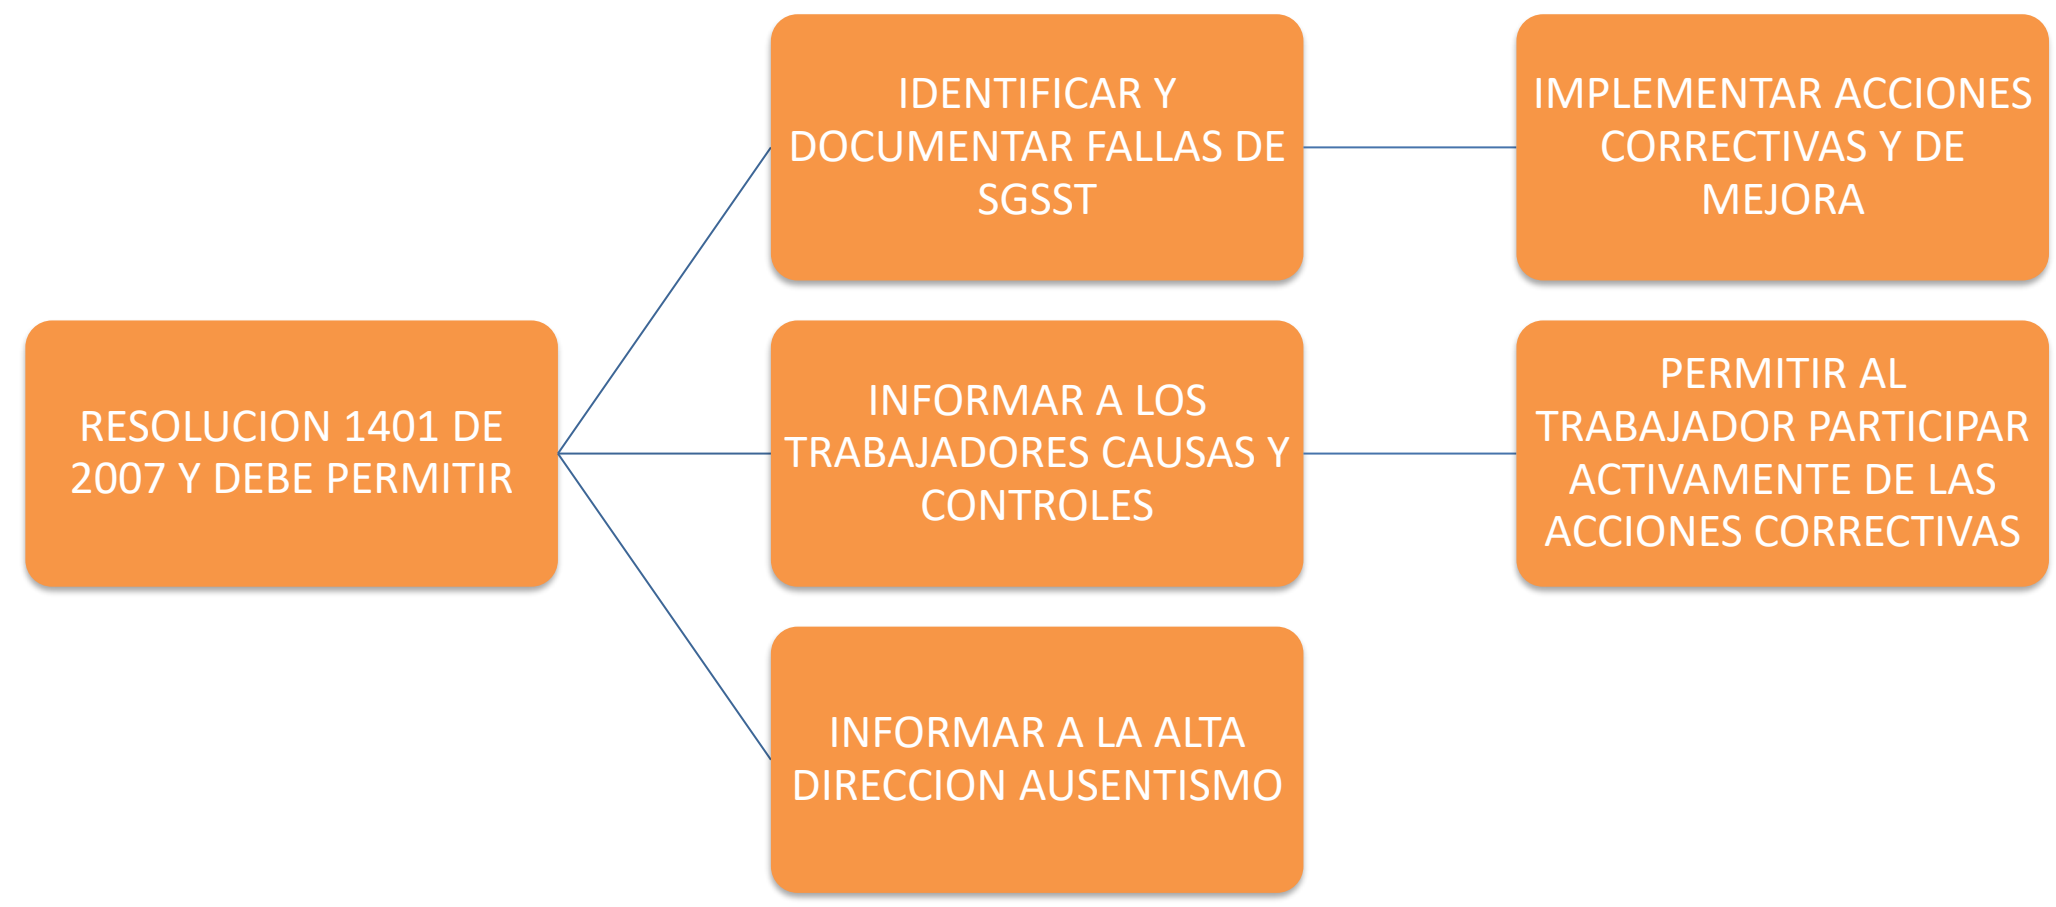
RESOLUCION 1401 DE 2007 Y DEBE PERMITIR

IDENTIFICAR Y DOCUMENTAR FALLAS DE SGSST

IMPLEMENTAR ACCIONES CORRECTIVAS Y DE MEJORA

INFORMAR A LOS TRABAJADORES CAUSAS Y CONTROLES

PERMITIR AL TRABAJADOR PARTICIPAR ACTIVAMENTE DE LAS ACCIONES CORRECTIVAS

INFORMAR A LA ALTA DIRECCION AUSENTISMO